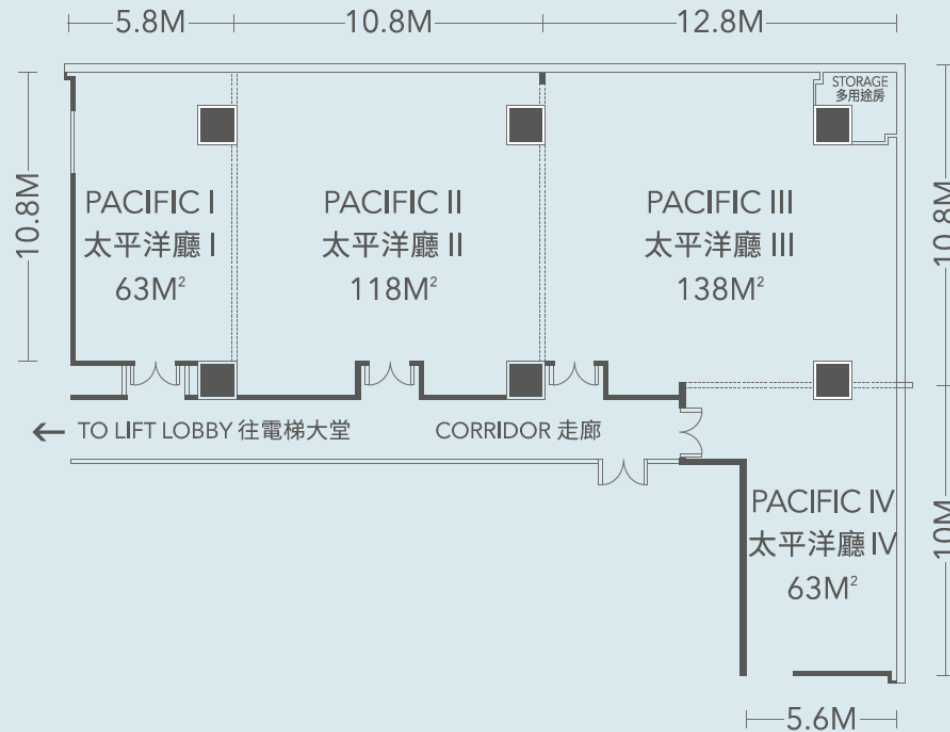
5.8M
10.8M
12.8M
10.8M
10.8M
10M
STORAGE
多用途房
PACIFIC I
太平洋廳 I
63M²
PACIFIC II
太平洋廳 II
118M²
PACIFIC III
太平洋廳 III
138M²
← TO LIFT LOBBY 往電梯大堂
CORRIDOR 走廊
PACIFIC IV
太平洋廳 IV
63M²
5.6M